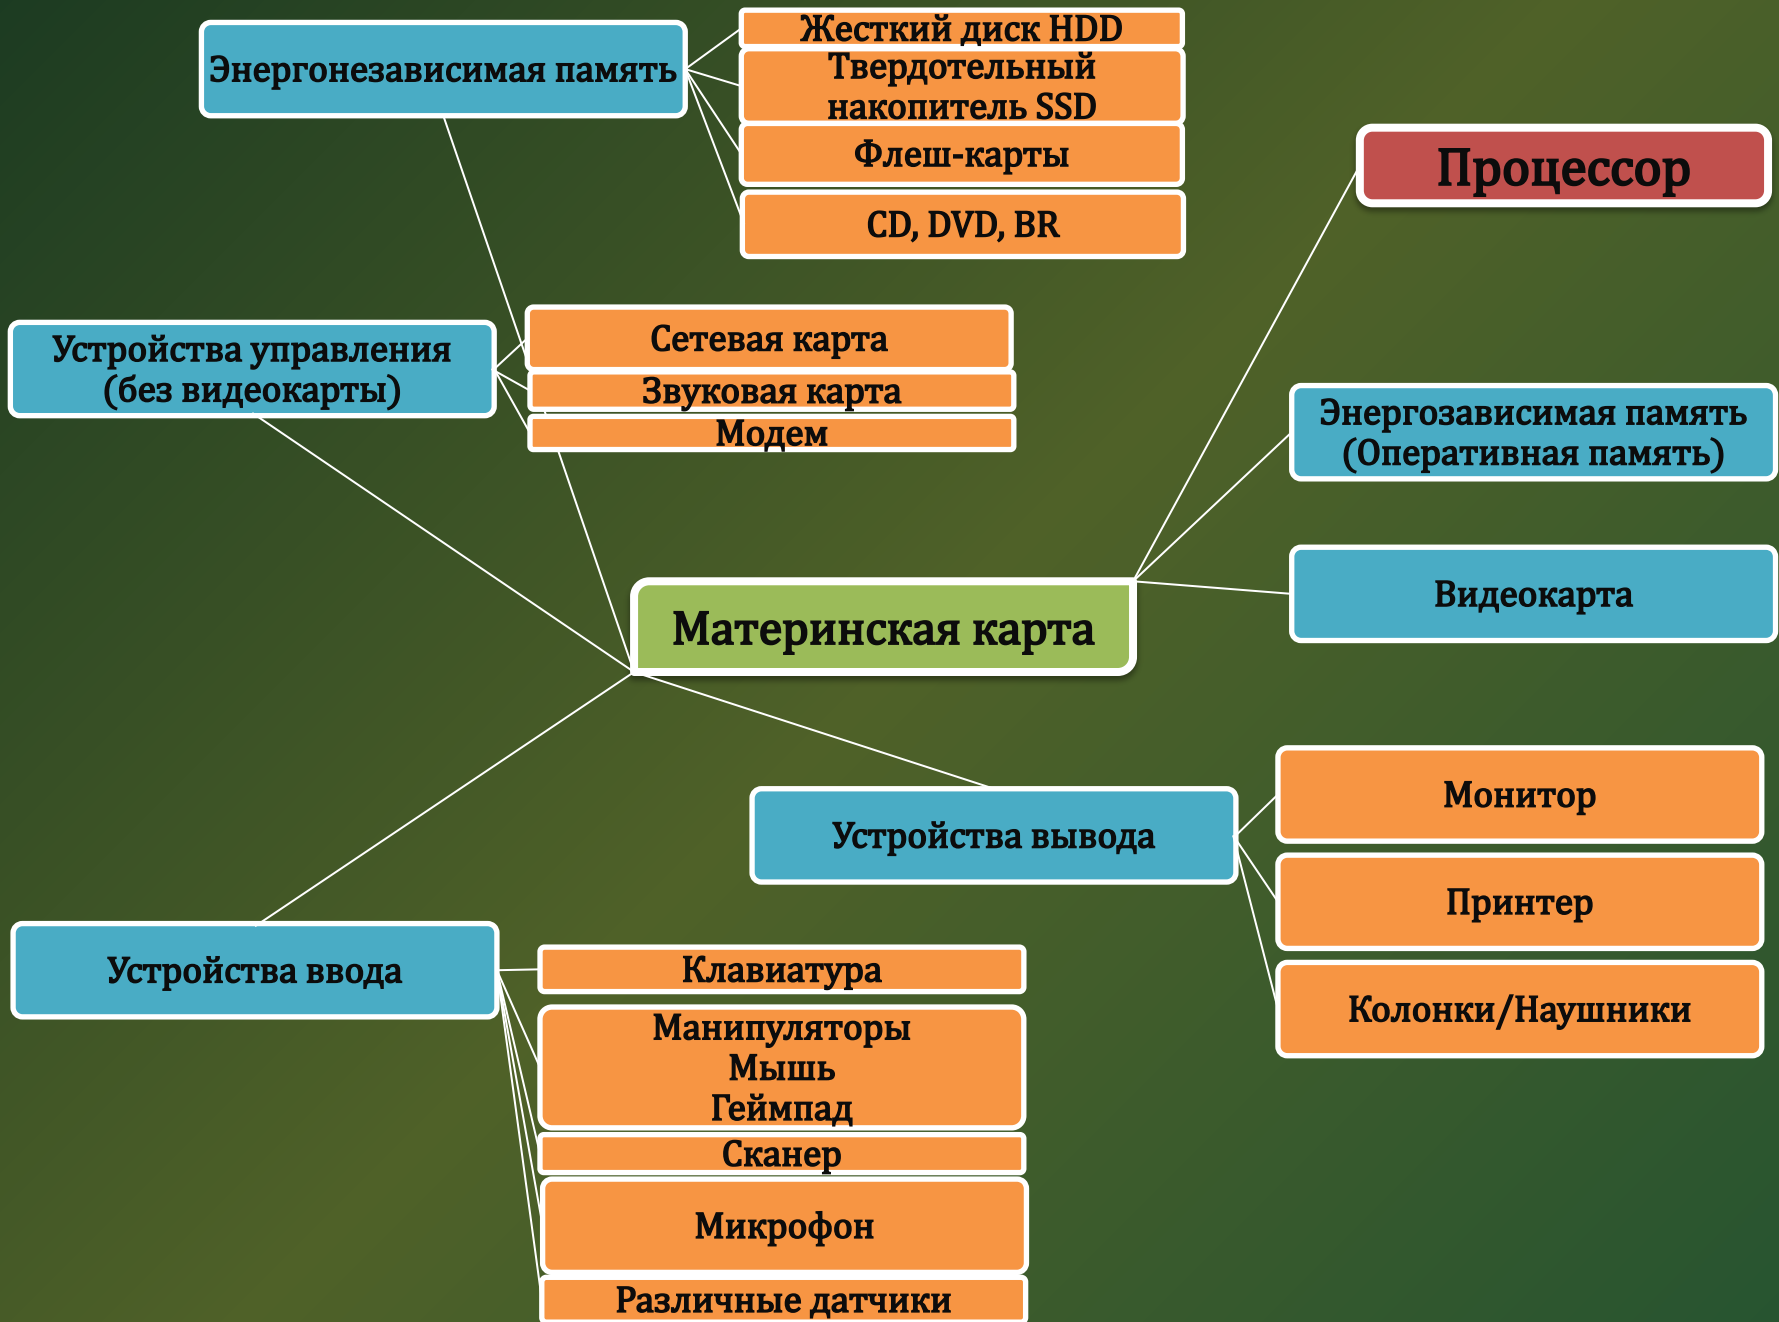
Энергонезависимая память

Жесткий диск HDD

Твердотельный накопитель SSD

Флеш-карты

CD, DVD, BR

Процессор

Устройства управления (без видеокарты)

Сетевая карта

Звуковая карта

Модем

Энергозависимая память (Оперативная память)

Видеокарта

Материнская карта

Монитор

Устройства вывода

Принтер

Колонки/Наушники

Устройства ввода

Клавиатура

Манипуляторы
Мышь
Геймпад

Сканер

Микрофон

Различные датчики